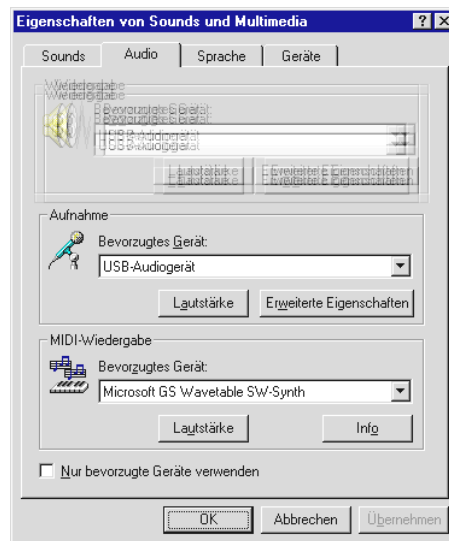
Eigenschaften von Sounds und Multimedia

?

Sounds | Audio | Sprache | Geräte

Wiedergabe

Bevorzugtes Gerät:

USB-Audiogerät

Lautstärke

Erweiterte Eigenschaften

Aufnahme

Bevorzugtes Gerät:

USB-Audiogerät

Lautstärke

Erweiterte Eigenschaften

MIDI-Wiedergabe

Bevorzugtes Gerät:

Microsoft GS Wavetable SW-Synth

Lautstärke

Info

Nur bevorzugte Geräte verwenden

OK

Abbrechen

Übernehmen